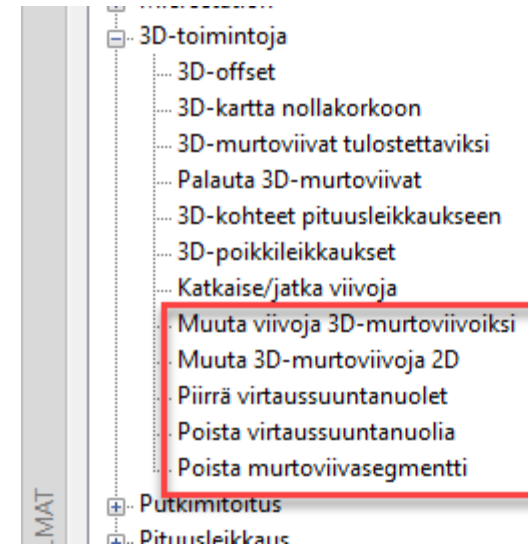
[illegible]
3D-toimintoja
3D-offset
3D-kartta nollakorkoon
3D-murtoviivat tulostettaviksi
Palauta 3D-murtoviivat
3D-kohteet pituusleikkaukseen
3D-poikkileikkaukset
Katkaise/jatka viivoja
Muuta viivoja 3D-murtoviivoiksi
Muuta 3D-murtoviivoja 2D
Piirrä virtaussuuntanuolet
Poista virtaussuuntanuolia
Poista murtoviivasegmentti
Putkimitoitus
Pituusleikkaus
LMAT